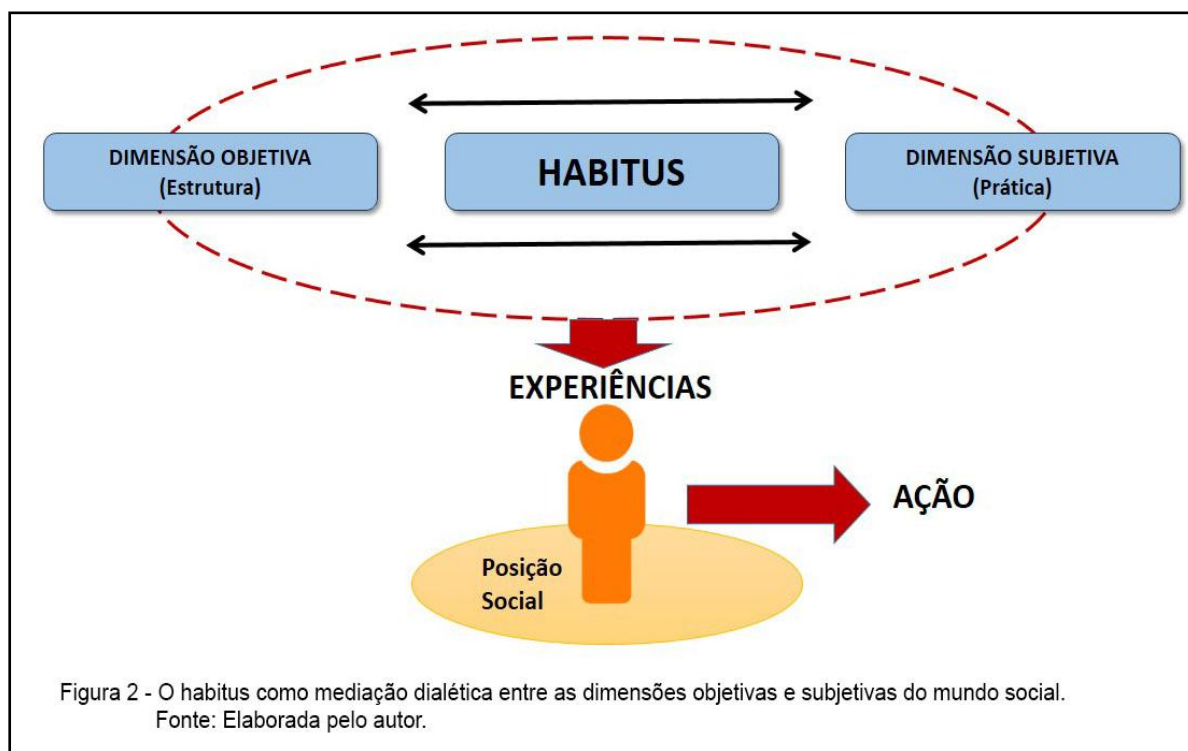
DIMENSÃO OBJETIVA
(Estrutura)

HABITUS

DIMENSÃO SUBJETIVA
(Prática)

EXPERIÊNCIAS

AÇÃO

Posição
Social

Figura 2 - O habitus como mediação dialética entre as dimensões objetivas e subjetivas do mundo social.
Fonte: Elaborada pelo autor.